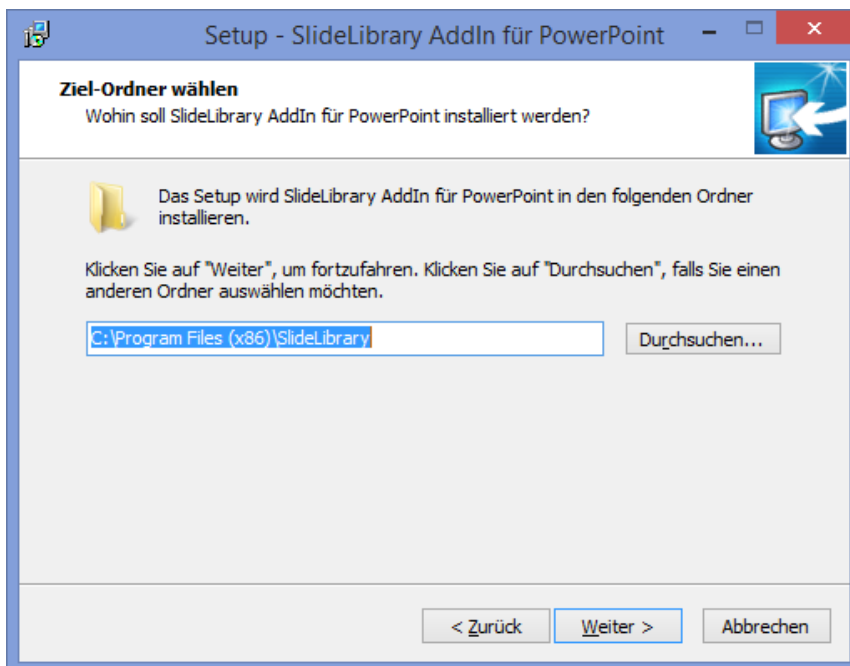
Setup - SlideLibrary AddIn für PowerPoint

Ziel-Ordner wählen
Wohin soll SlideLibrary AddIn für PowerPoint installiert werden?

Das Setup wird SlideLibrary AddIn für PowerPoint in den folgenden Ordner installieren.

Klicken Sie auf "Weiter", um fortzufahren. Klicken Sie auf "Durchsuchen", falls Sie einen anderen Ordner auswählen möchten.

C:\Program Files (x86)\SlideLibrary

Durchsuchen...

< Zurück

Weiter >

Abbrechen